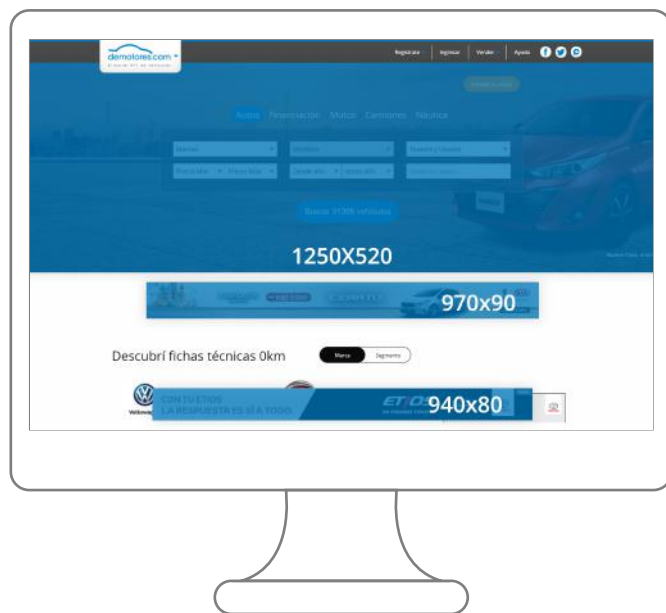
demotores.com

Registrate | Ingresar | Vender | Ayuda

Autos Financiación Motos Camiones Náutica

Buscar 31309 vehículos

1250X520

970x90

Descubrí fichas técnicas 0km

Marca Segmento

CON TU ETIOS
LA RESPUESTA ES SÍ A TODO

ETIOS

940x80